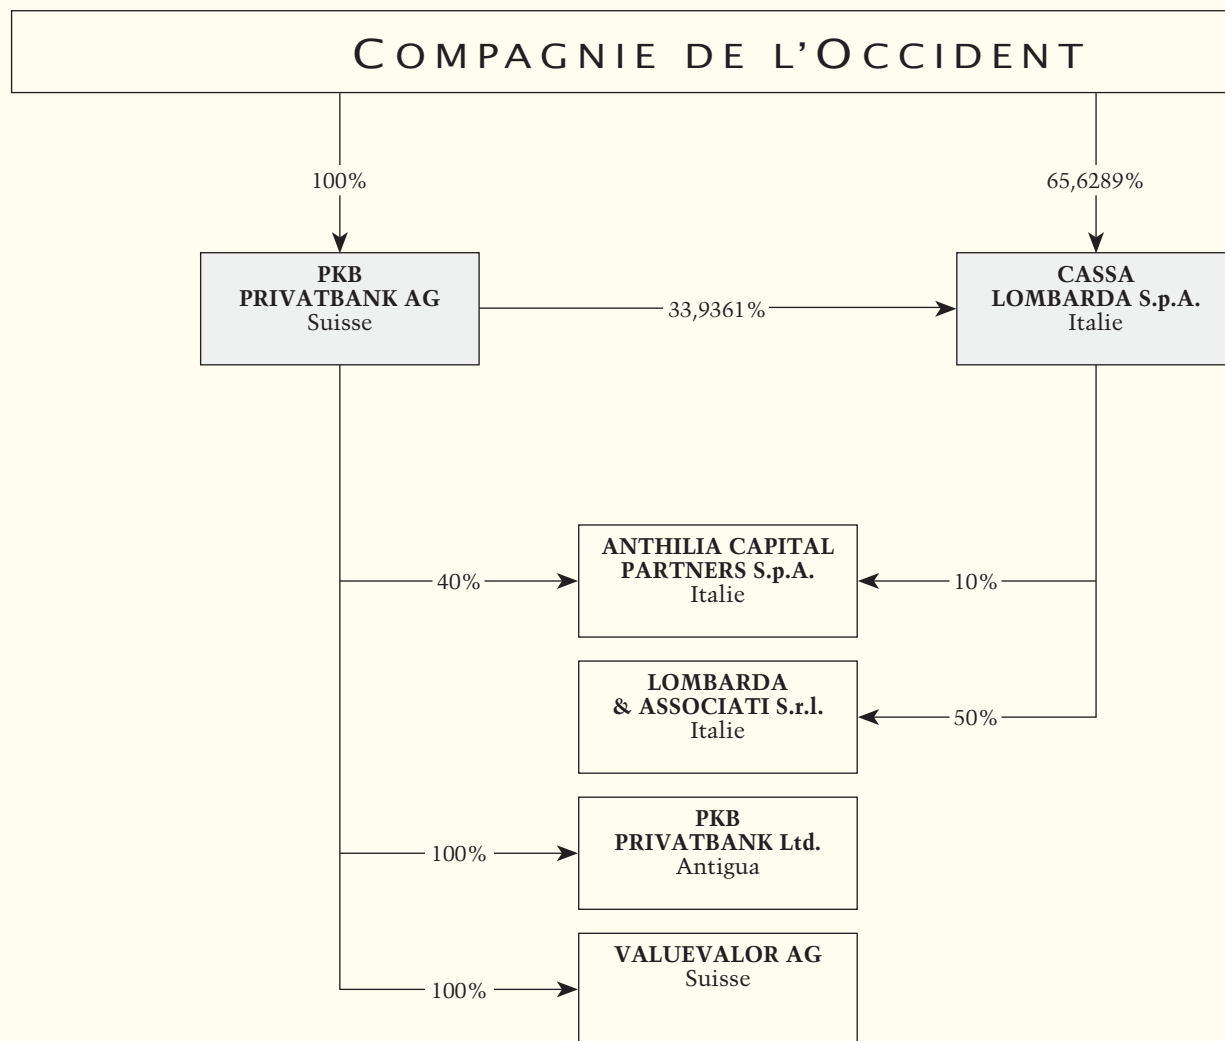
COMPAGNIE DE L'OCCIDENT

100%

65,6289%

PKB
PRIVATBANK AG
Suisse

33,9361%

CASSA
LOMBARDA S.p.A.
Italie

40%

ANTHILIA CAPITAL
PARTNERS S.p.A.
Italie

10%

LOMBARDA
& ASSOCIATI S.r.l.
Italie

50%

100%

PKB
PRIVATBANK Ltd.
Antigua

100%

VALUEVALOR AG
Suisse